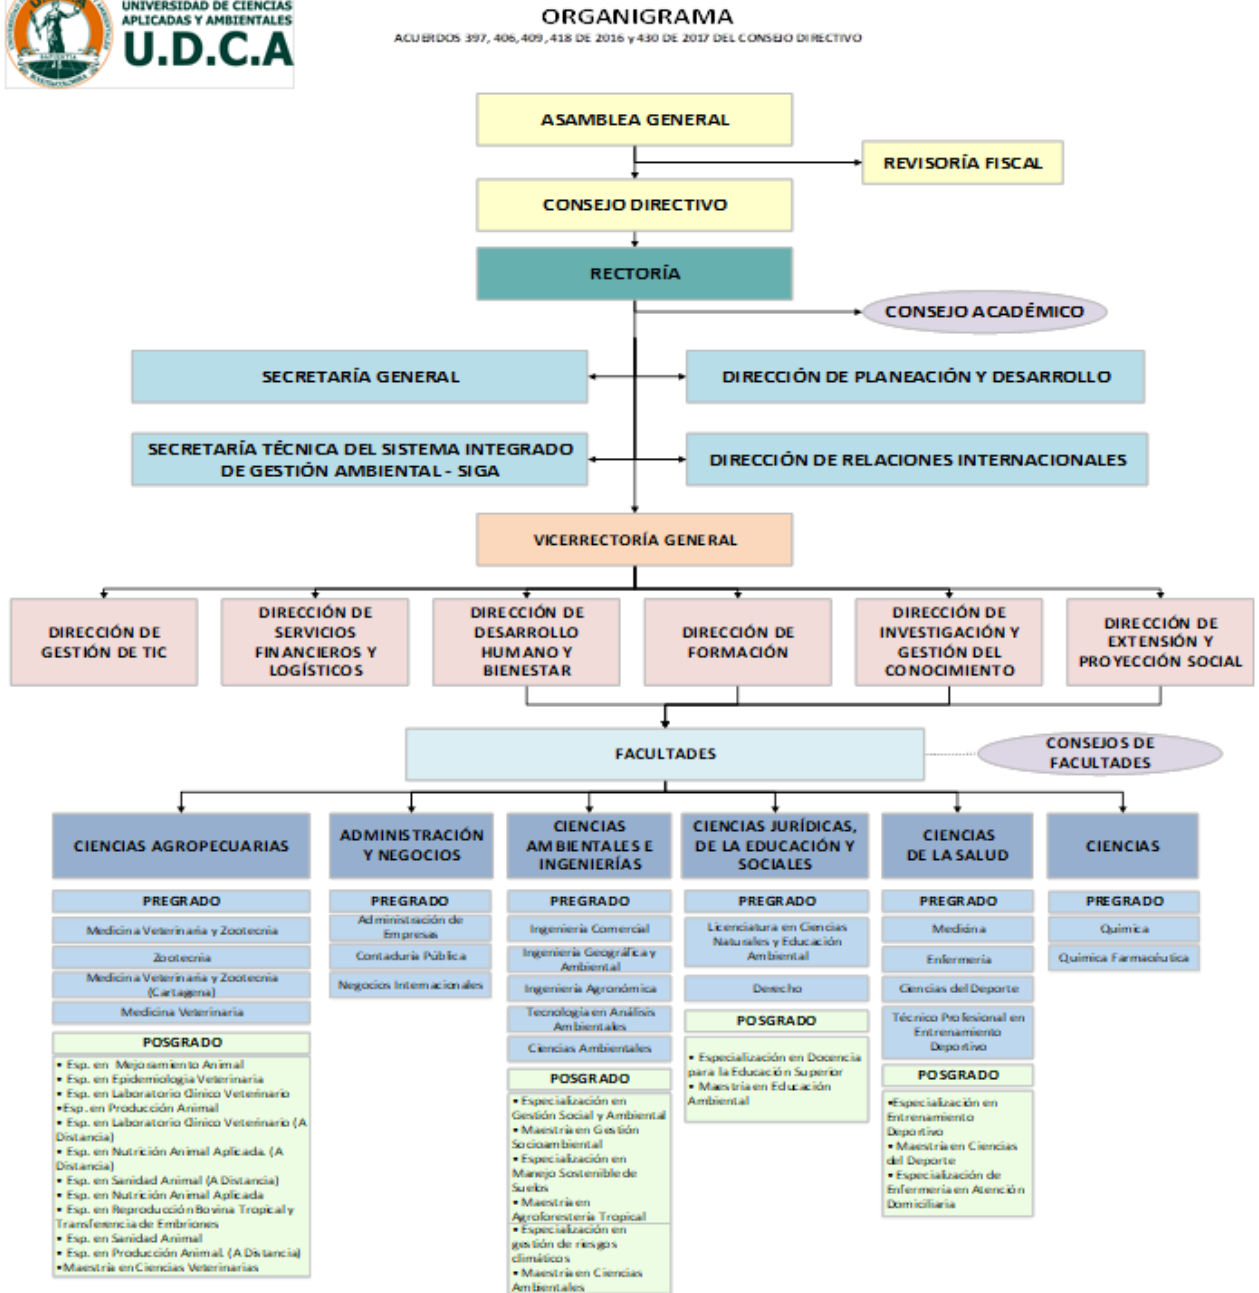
UNIVERSIDAD DE CIENCIAS APLICADAS Y AMBIENTALES
U.D.C.A

ORGANIGRAMA
ACUERDOS 397, 406, 409, 418 DE 2016 y 430 DE 2017 DEL CONSEJO DIRECTIVO

ASAMBLEA GENERAL

REVISORÍA FISCAL

CONSEJO DIRECTIVO

RECTORÍA

CONSEJO ACADÉMICO

SECRETARÍA GENERAL

DIRECCIÓN DE PLANEACIÓN Y DESARROLLO

SECRETARÍA TÉCNICA DEL SISTEMA INTEGRADO DE GESTIÓN AMBIENTAL - SIGA

DIRECCIÓN DE RELACIONES INTERNACIONALES

VICERRECTORÍA GENERAL

DIRECCIÓN DE GESTIÓN DE TIC

DIRECCIÓN DE SERVICIOS FINANCIEROS Y LOGÍSTICOS

DIRECCIÓN DE DESARROLLO HUMANO Y BIENESTAR

DIRECCIÓN DE FORMACIÓN

DIRECCIÓN DE INVESTIGACIÓN Y GESTIÓN DEL CONOCIMIENTO

DIRECCIÓN DE EXTENSIÓN Y PROYECCIÓN SOCIAL

FACULTADES

CONSEJOS DE FACULTADES

CIENCIAS AGROPECUARIAS

PREGRADO
Medicina Veterinaria y Zootecnia
Zootecnia
Medicina Veterinaria y Zootecnia (Cartagena)
Medicina Veterinaria

POSGRADO
• Esp. en Mejoramiento Animal
• Esp. en Epidemiología Veterinaria
• Esp. en Laboratorio Clínico Veterinario
•Esp. en Producción Animal
• Esp. en Laboratorio Clínico Veterinario (A Distancia)
• Esp. en Nutrición Animal Aplicada (A Distancia)
• Esp. en Sanidad Animal (A Distancia)
• Esp. en Nutrición Animal Aplicada
• Esp. en Reproducción Bovina Tropical y Transferencia de Embriones
• Esp. en Sanidad Animal
• Esp. en Producción Animal (A Distancia)
•Maestría en Ciencias Veterinarias

ADMINISTRACIÓN Y NEGOCIOS

PREGRADO
Administración de Empresas
Contaduría Pública
Negocios Internacionales

CIENCIAS AMBIENTALES E INGENIERÍAS

PREGRADO
Ingeniería Comercial
Ingeniería Geográfica y Ambiental
Ingeniería Agronómica
Tecnología en Análisis Ambientales
Ciencias Ambientales

POSGRADO
• Especialización en Gestión Social y Ambiental
• Maestría en Gestión Socioambiental
• Especialización en Manejo Sostenible de Suelos
• Maestría en Agroforestería Tropical
• Especialización en gestión de riesgos climáticos
• Maestría en Ciencias Ambientales

CIENCIAS JURÍDICAS, DE LA EDUCACIÓN Y SOCIALES

PREGRADO
Licenciatura en Ciencias Naturales y Educación Ambiental
Derecho

POSGRADO
• Especialización en Docencia para la Educación Superior
• Maestría en Educación Ambiental

CIENCIAS DE LA SALUD

PREGRADO
Medicina
Enfermería
Ciencias del Deporte
Técnico Profesional en Entrenamiento Deportivo

POSGRADO
•Especialización en Entrenamiento Deportivo
• Maestría en Ciencias del Deporte
• Especialización de Enfermería en Atención Domiciliaria

CIENCIAS

PREGRADO
Química
Química Farmacéutica